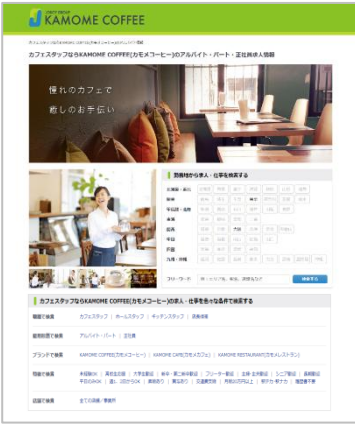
KAMOME COFFEE

カフェスタッフならKAMOME COFFEE(カモメコーヒー)のアルバイト・パート・正社員求人情報

優れのカフェで
癒しのお手伝い

勤務地から求人・仕事を検索する

北海道・東北
関東
甲信越・北陸
東海
関西
中国
四国
九州・沖縄

フリーワード

検索する

カフェスタッフならKAMOME COFFEE(カモメコーヒー)の求人・仕事を様々な条件で検索する

職種で検索　カフェスタッフ ｜ ホールスタッフ ｜ キッチンスタッフ ｜ 店長候補

雇用形態で検索　アルバイト・パート ｜ 正社員

ブランドで検索　KAMOME COFFEE(カモメコーヒー) ｜ KAMOME CAFE(カモメカフェ) ｜ KAMOME RESTAURANT(カモメレストラン)

特徴で検索　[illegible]

店舗で検索　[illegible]